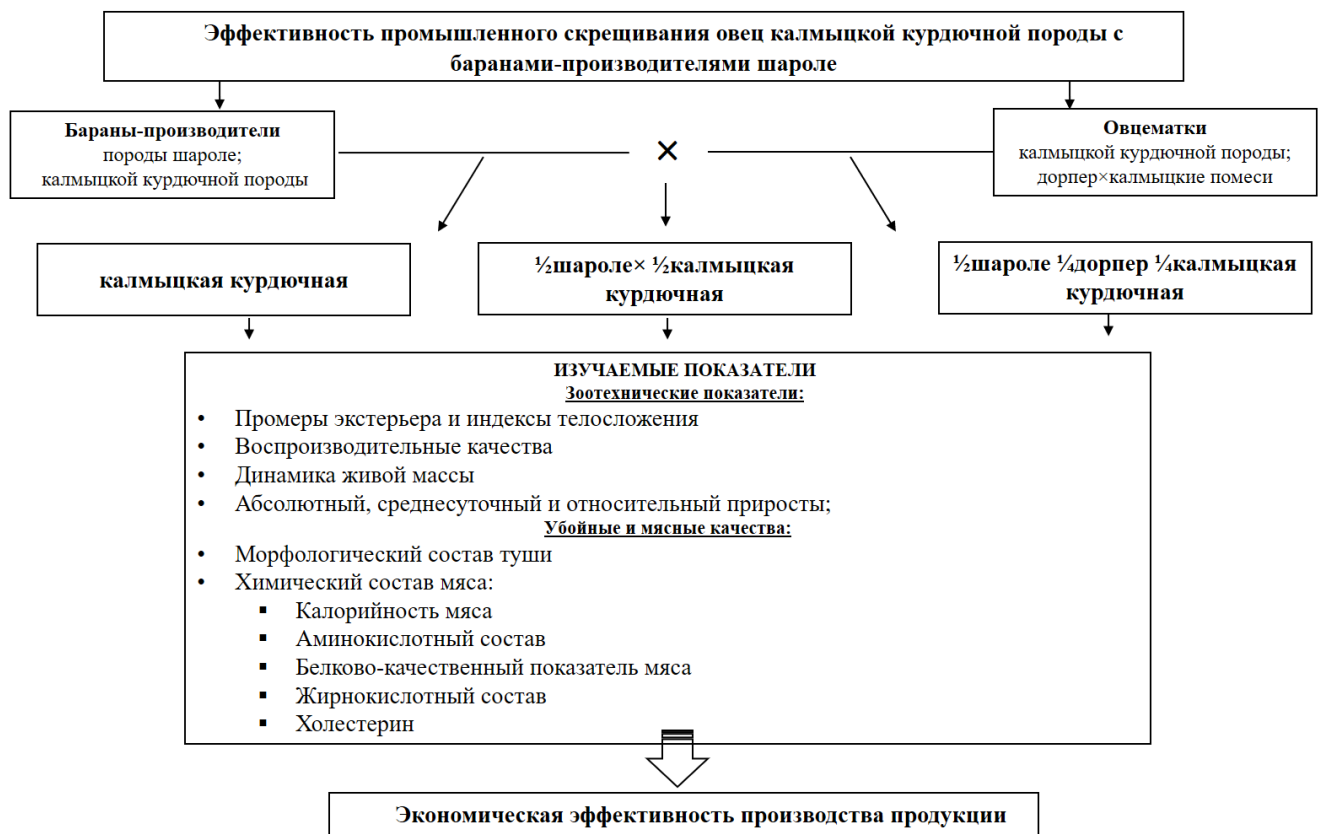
Эффективность промышленного скрещивания овец калмыцкой курдючной породы с баранами-производителями шароле

Бараны-производители
породы шароле;
калмыцкой курдючной породы

×

Овцематки
калмыцкой курдючной породы;
дорпер×калмыцкие помеси

калмыцкая курдючная

½шароле× ½калмыцкая курдючная

½шароле ¼дорпер ¼калмыцкая курдючная

ИЗУЧАЕМЫЕ ПОКАЗАТЕЛИ
Зоотехнические показатели:
• Промеры экстерьера и индексы телосложения
• Воспроизводительные качества
• Динамика живой массы
• Абсолютный, среднесуточный и относительный приросты;
Убойные и мясные качества:
• Морфологический состав туши
• Химический состав мяса:
▪ Калорийность мяса
▪ Аминокислотный состав
▪ Белково-качественный показатель мяса
▪ Жирнокислотный состав
▪ Холестерин

Экономическая эффективность производства продукции